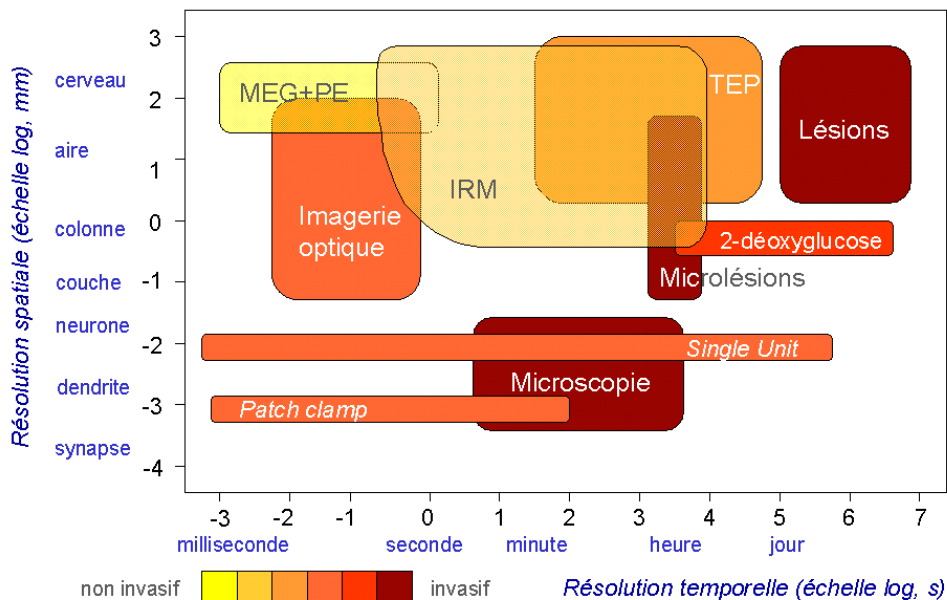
Résolution spatiale (échelle log, mm)

cerveau
aire
colonne
couche
neurone
dendrite
synapse

3
2
1
0
-1
-2
-3
-4

MEG+PE
TEP
Lésions
Imagerie optique
IRM
2-déoxyglucose
Microlésions
Single Unit
Microscopie
Patch clamp

-3
-2
-1
0
1
2
3
4
5
6
7

milliseconde
seconde
minute
heure
jour

non invasif
invasif
Résolution temporelle (échelle log, s)